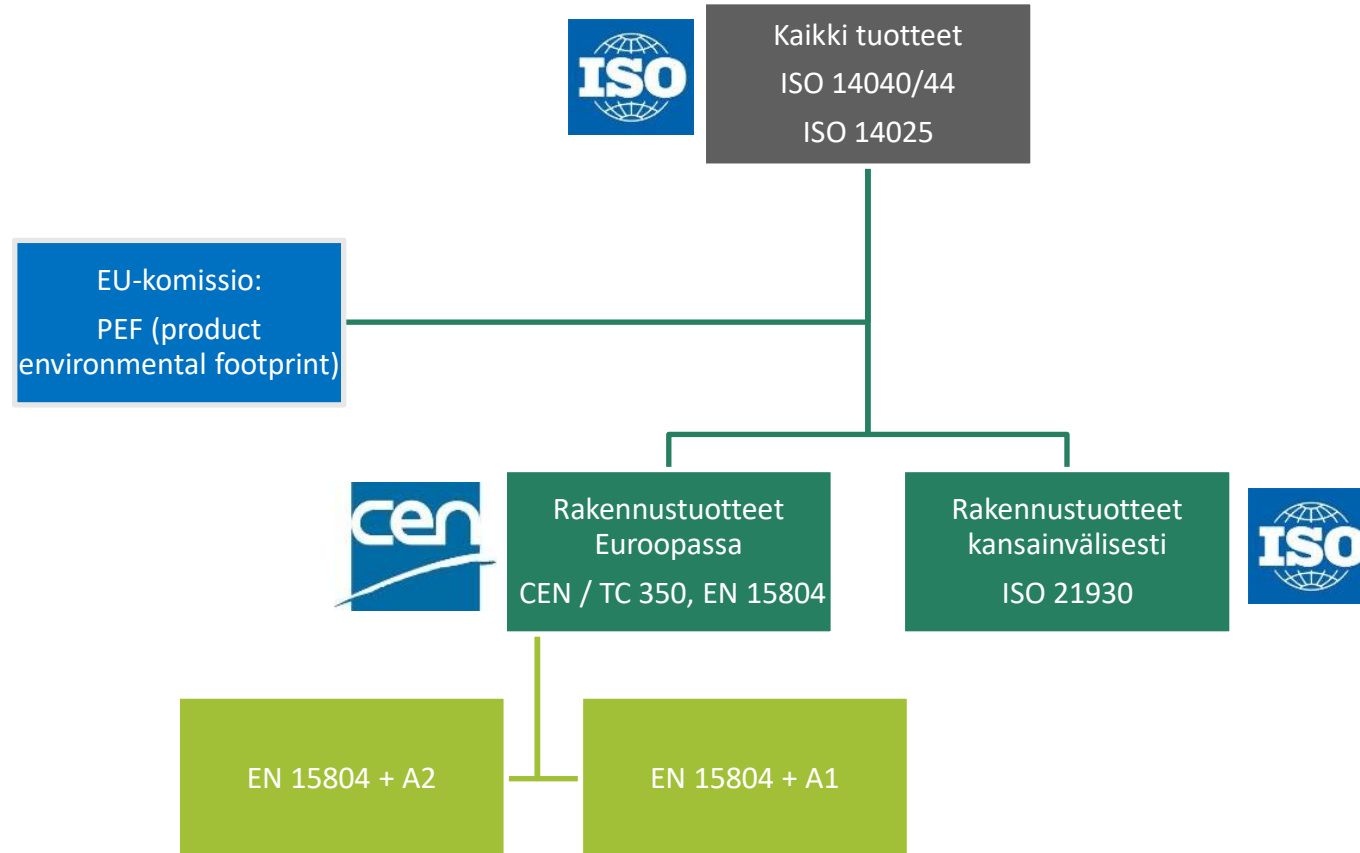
ISO

Kaikki tuotteet
ISO 14040/44
ISO 14025

EU-komissio:
PEF (product environmental footprint)

cen

Rakennustuotteet Euroopassa
CEN / TC 350, EN 15804

Rakennustuotteet kansainvälisesti
ISO 21930

ISO

EN 15804 + A2

EN 15804 + A1